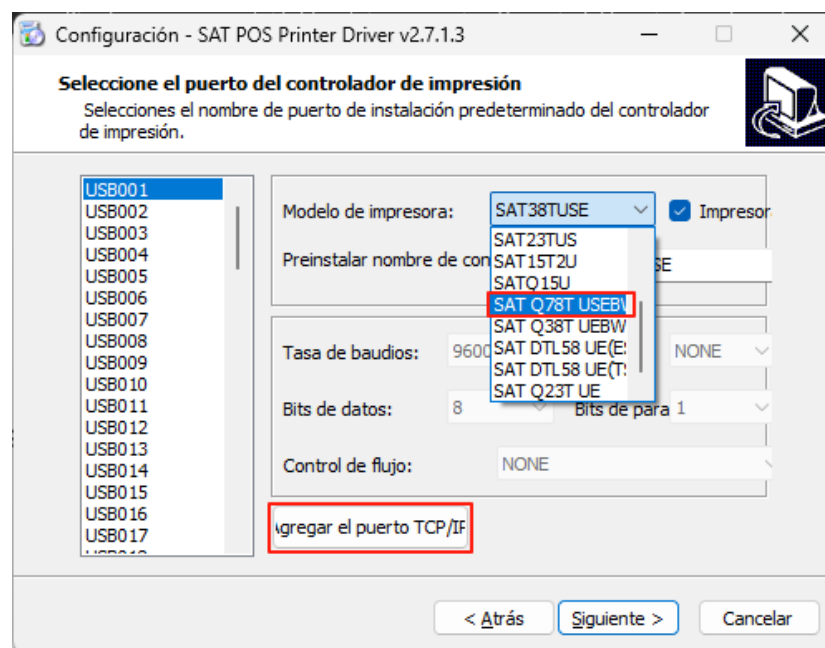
Configuración - SAT POS Printer Driver v2.7.1.3

Seleccione el puerto del controlador de impresión
Selecciones el nombre de puerto de instalación predeterminado del controlador de impresión.

USB001
USB002
USB003
USB004
USB005
USB006
USB007
USB008
USB009
USB010
USB011
USB012
USB013
USB014
USB015
USB016
USB017

Modelo de impresora: SAT38TUSE
Impresor
Preinstalar nombre de con
SE
SAT23TUS
SAT15T2U
SATQ15U
SAT Q78T USEB
SAT Q38T UEBW
SAT DTL58 UE(E
SAT DTL58 UE(T
SAT Q23T UE

Tasa de baudios: 9600
NONE
Bits de datos: 8
Bits de para 1
Control de flujo: NONE

gregar el puerto TCP/IF

< Atrás
Siguiente >
Cancelar